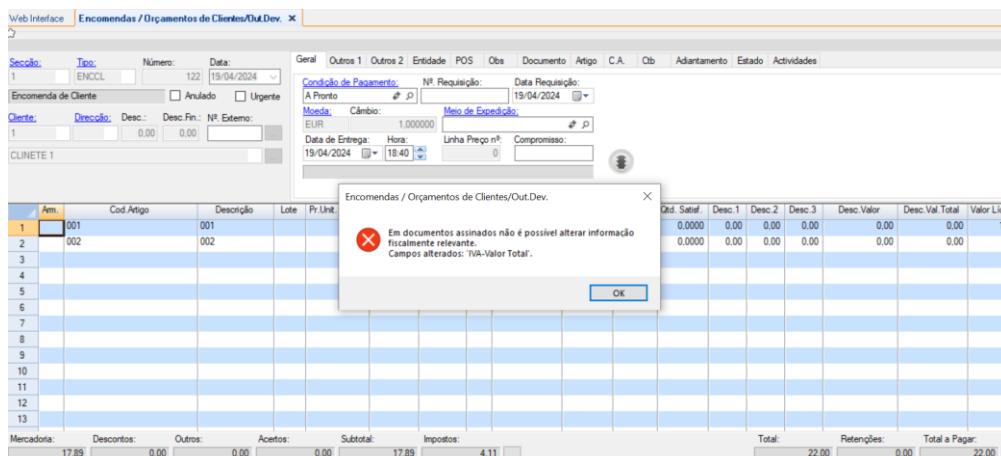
Web Interface | Encomendas / Orçamentos de Clientes/Out.Dev. ×

Secção: 1
Tipo: ENCCL
Número: 122
Data: 19/04/2024
Encomenda de Cliente
Anulado
Urgente
Cliente: 1
Direcção:
Desc.: 0,00
Desc.Fin.: 0,00
Nº. Externo:
CLINETE 1

Geral | Outros 1 | Outros 2 | Entidade | POS | Obs | Documento | Artigo | C.A. | Ctb | Adiantamento | Estado | Actividades

Condição de Pagamento: A Pronto
Nº. Requisição:
Data Requisição: 19/04/2024
Moeda: EUR
Câmbio: 1,000000
Meio de Expedição:
Data de Entrega: 19/04/2024
Hora: 18:40
Linha Preço nº: 0
Compromisso:

| | Arm. | Cod.Artigo | Descrição | Lote | Pr.Unit. | Qtd. Satisf. | Desc.1 | Desc.2 | Desc.3 | Desc.Valor | Desc.Val.Total | Valor Lí |
|---|---|---|---|---|---|---|---|---|---|---|---|---|
| 1 | | 001 | 001 | | | 0,0000 | 0,00 | 0,00 | 0,00 | 0,00 | 0,00 | |
| 2 | | 002 | 002 | | | 0,0000 | 0,00 | 0,00 | 0,00 | 0,00 | 0,00 | |
| 3 | | | | | | | | | | | | |
| 4 | | | | | | | | | | | | |
| 5 | | | | | | | | | | | | |
| 6 | | | | | | | | | | | | |
| 7 | | | | | | | | | | | | |
| 8 | | | | | | | | | | | | |
| 9 | | | | | | | | | | | | |
| 10 | | | | | | | | | | | | |
| 11 | | | | | | | | | | | | |
| 12 | | | | | | | | | | | | |
| 13 | | | | | | | | | | | | |

Encomendas / Orçamentos de Clientes/Out.Dev.
Em documentos assinados não é possível alterar informação fiscalmente relevante.
Campos alterados: 'IVA-Valor Total'.
OK

Mercadoria: 17,89
Descontos: 0,00
Outros: 0,00
Acertos: 0,00
Subtotal: 17,89
Impostos: 4,11
Total: 22,00
Retenções: 0,00
Total a Pagar: 22,00